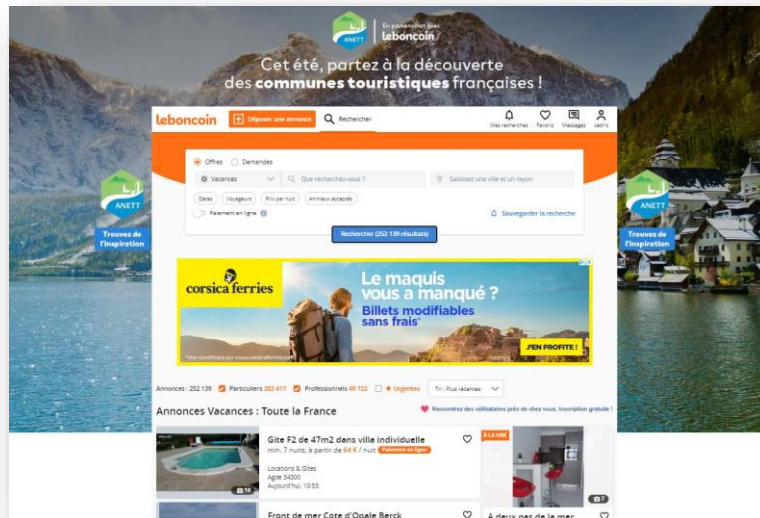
ANETT | En partenariat avec leboncoin

Cet été, partez à la découverte des communes touristiques françaises !

leboncoin | Déposer une annonce | Rechercher | Mes recherches | Favoris | Messages | Se connecter

Offres | Demandes

Vacances | Que recherchez-vous ? | Saisissez une ville et un rayon

Dates | Voyageurs | Prix par nuit | Animaux acceptés

Paiement en ligne

Sauvegarder la recherche

Rechercher (252 139 résultats)

ANETT
Trouvez de l'inspiration

ANETT
Trouvez de l'inspiration

corsica ferries
Le maquis vous a manqué ?
Billets modifiables sans frais*
J'EN PROFITE !
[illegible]

Annonces : 252 139 | Particuliers 202 417 | Professionnels 49 722 | ★ Urgentes | Tri : Plus récentes

Annonces Vacances : Toute la France

Rencontrez des célibataires près de chez vous. Inscription gratuite !

Gite F2 de 47m2 dans villa individuelle
min. 7 nuits, à partir de 64 € / nuit | Paiement en ligne
Locations & Gîtes
Agde 34300
Aujourd'hui, 10:53
10

À LA UNE
7

Front de mer Cote d'Opale Berck

A deux pas de la mer